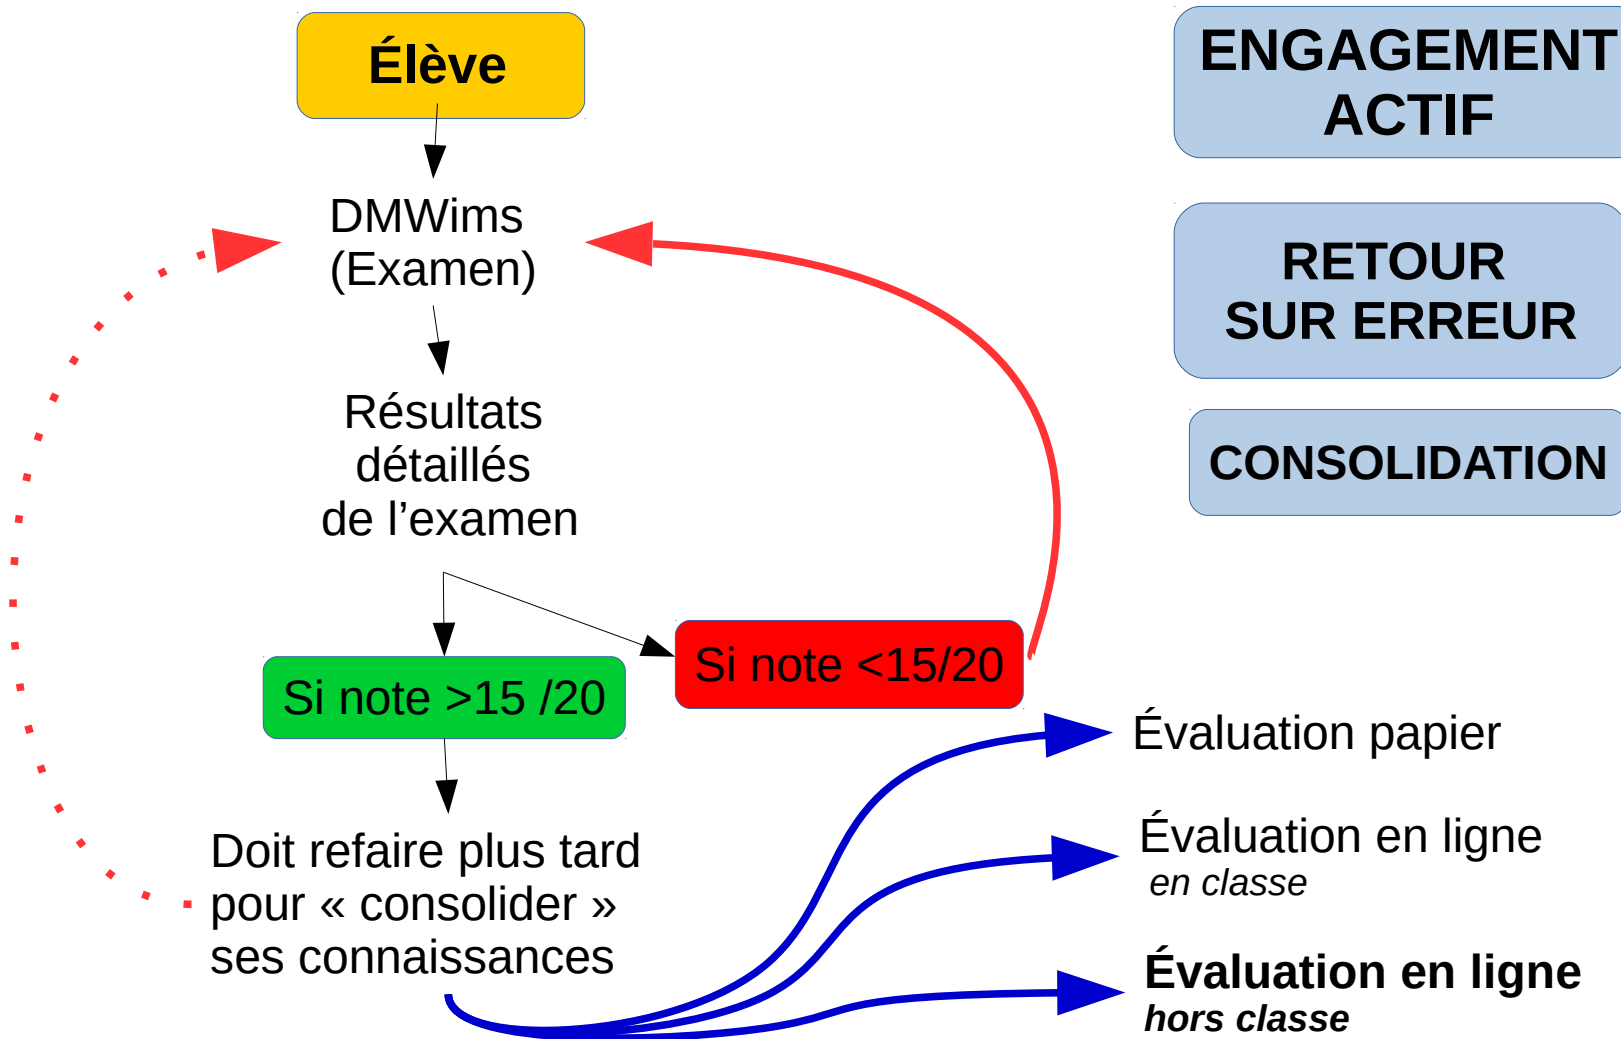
Élève

DMWims
(Examen)

Résultats
détaillés
de l’examen

Si note >15 /20

Si note <15/20

Doit refaire plus tard pour « consolider » ses connaissances

ENGAGEMENT ACTIF

RETOUR SUR ERREUR

CONSOLIDATION

Évaluation papier

Évaluation en ligne
*en classe*

**Évaluation en ligne**
***hors classe***